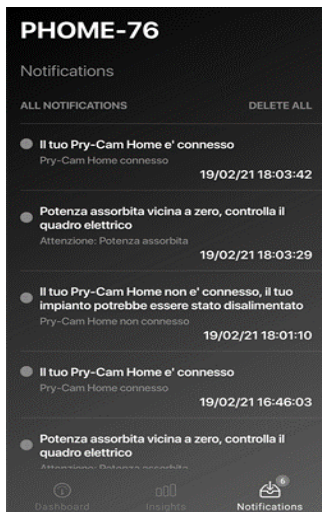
PHOME-76

Notifications

ALL NOTIFICATIONS DELETE ALL

Il tuo Pry-Cam Home e' connesso
Pry-Cam Home connesso
19/02/21 18:03:42

Potenza assorbita vicina a zero, controlla il quadro elettrico
Attenzione: Potenza assorbita
19/02/21 18:03:29

Il tuo Pry-Cam Home non e' connesso, il tuo impianto potrebbe essere stato disalimentato
Pry-Cam Home non connesso
19/02/21 18:01:10

Il tuo Pry-Cam Home e' connesso
Pry-Cam Home connesso
19/02/21 16:46:03

Potenza assorbita vicina a zero, controlla il quadro elettrico
Attenzione: Potenza assorbita

Dashboard Insights 6 Notifications